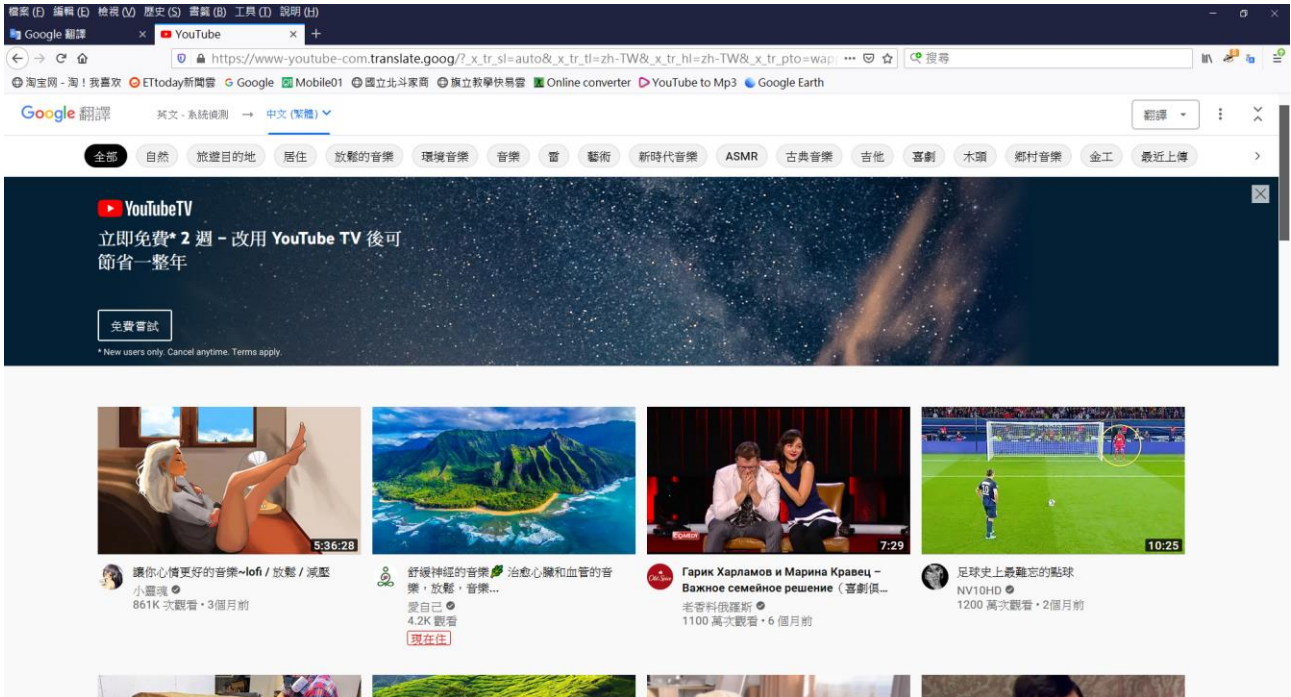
檔案 (F) 編輯 (E) 檢視 (V) 歷史 (S) 書籤 (B) 工具 (T) 說明 (H)

Google 翻譯 ×
YouTube ×
+

https://www-youtube-com.translate.goog/?_x_tr_sl=auto&_x_tr_tl=zh-TW&_x_tr_hl=zh-TW&_x_tr_pto=wap ··· 搜尋

淘宝网 - 淘！我喜欢　ETtoday新聞雲　Google　Mobile01　國立北斗家商　旗立教學快易雲　Online converter　YouTube to Mp3　Google Earth

Google 翻譯　英文 - 系統偵測 → 中文 (繁體)　翻譯

全部　自然　旅遊目的地　居住　放鬆的音樂　環境音樂　音樂　雷　藝術　新時代音樂　ASMR　古典音樂　吉他　喜劇　木頭　鄉村音樂　金工　最近上傳

YouTubeTV
立即免費* 2 週 – 改用 YouTube TV 後可節省一整年
免費嘗試
* New users only. Cancel anytime. Terms apply.

5:36:28
讓你心情更好的音樂~lofi / 放鬆 / 減壓
小靈魂
861K 次觀看 • 3個月前

舒緩神經的音樂 治愈心臟和血管的音樂，放鬆，音樂...
愛自己
4.2K 觀看
現在住

7:29
Гарик Харламов и Марина Кравец – Важное семейное решение（喜劇俱...
老香料俄羅斯
1100 萬次觀看 • 6 個月前

10:25
足球史上最難忘的點球
NV10HD
1200 萬次觀看 • 2個月前